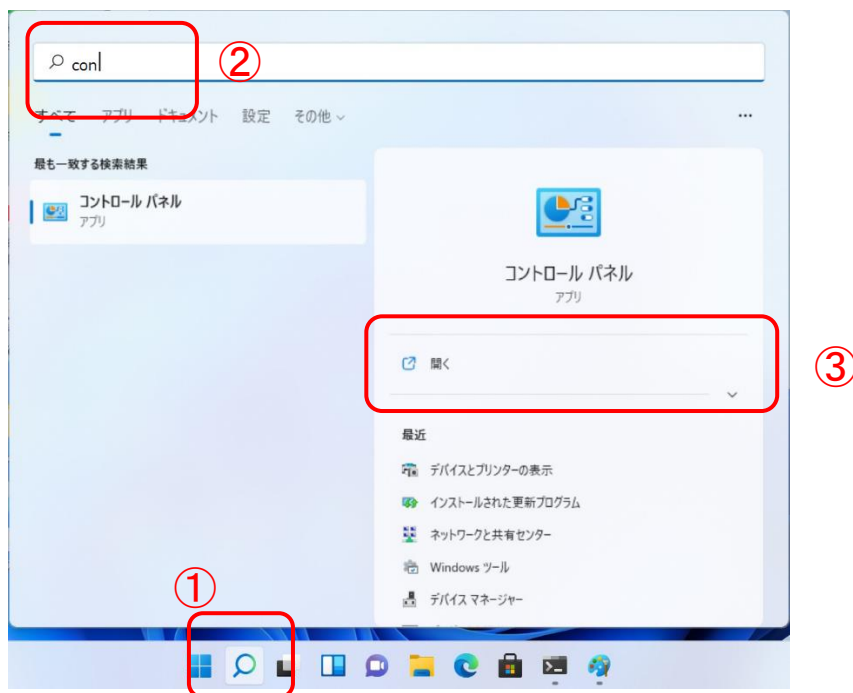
con

②

すべて　アプリ　ドキュメント　設定　その他

...

最も一致する検索結果

コントロール パネル
アプリ

コントロール パネル
アプリ

開く

③

最近

デバイスとプリンターの表示

インストールされた更新プログラム

ネットワークと共有センター

Windows ツール

デバイス マネージャー

①